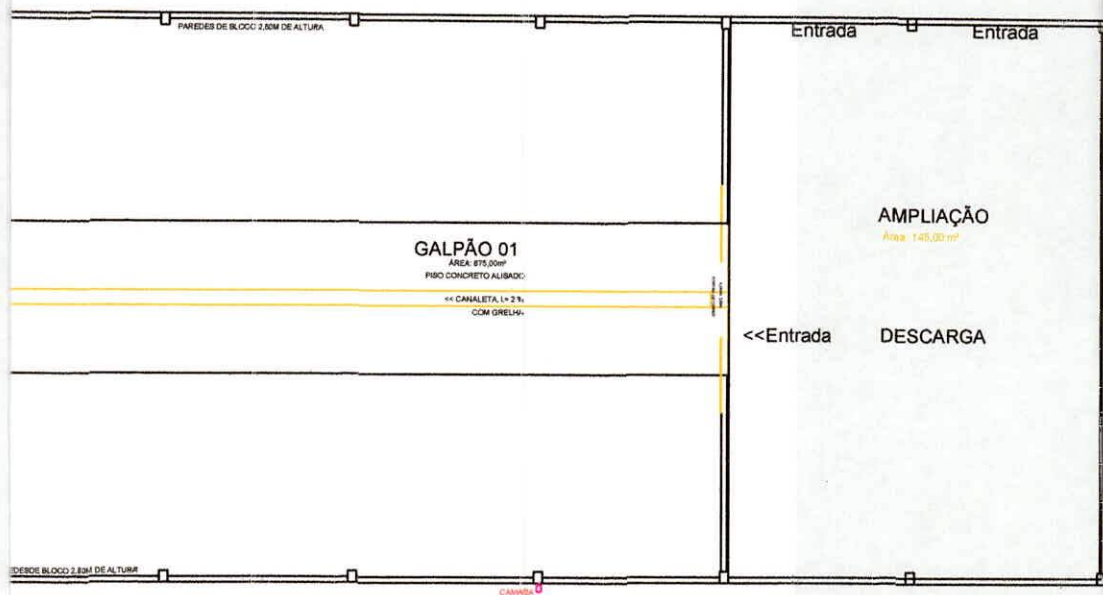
PAREDES DE BLOCO 2,80M DE ALTURA

Entrada

Entrada

AMPLIAÇÃO

Área: 145,00 m²

GALPÃO 01

ÁREA: 875,00m²

PISO CONCRETO ALISADO

<< CANALETA, I= 2 %

COM GRELHA

<<Entrada

DESCARGA

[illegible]

EDESDE BLOCO 2,80M DE ALTURA

CAMARA